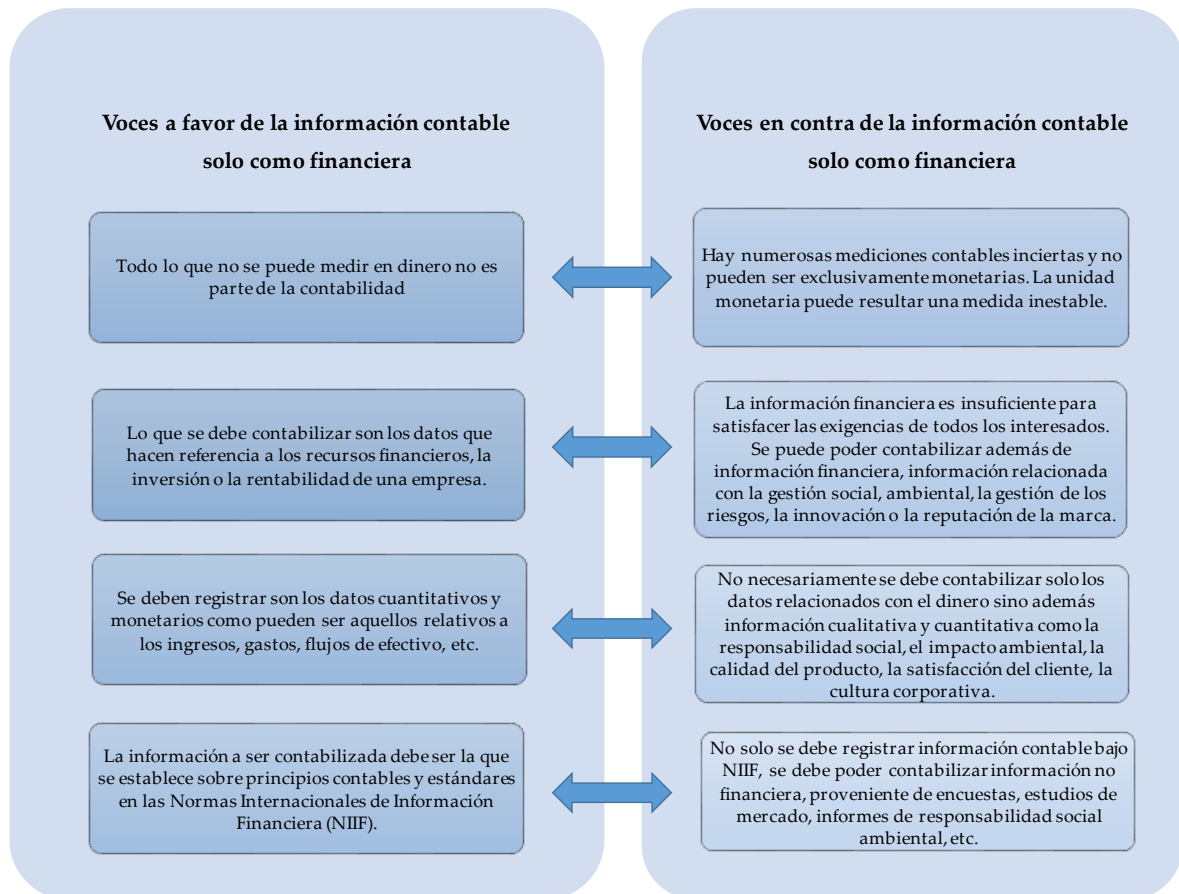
Voces a favor de la información contable solo como financiera

Todo lo que no se puede medir en dinero no es parte de la contabilidad

Lo que se debe contabilizar son los datos que hacen referencia a los recursos financieros, la inversión o la rentabilidad de una empresa.

Se deben registrar son los datos cuantitativos y monetarios como pueden ser aquellos relativos a los ingresos, gastos, flujos de efectivo, etc.

La información a ser contabilizada debe ser la que se establece sobre principios contables y estándares en las Normas Internacionales de Información Financiera (NIIF).

Voces en contra de la información contable solo como financiera

Hay numerosas mediciones contables inciertas y no pueden ser exclusivamente monetarias. La unidad monetaria puede resultar una medida inestable.

La información financiera es insuficiente para satisfacer las exigencias de todos los interesados. Se puede poder contabilizar además de información financiera, información relacionada con la gestión social, ambiental, la gestión de los riesgos, la innovación o la reputación de la marca.

No necesariamente se debe contabilizar solo los datos relacionados con el dinero sino además información cualitativa y cuantitativa como la responsabilidad social, el impacto ambiental, la calidad del producto, la satisfacción del cliente, la cultura corporativa.

No solo se debe registrar información contable bajo NIIF, se debe poder contabilizar información no financiera, proveniente de encuestas, estudios de mercado, informes de responsabilidad social ambiental, etc.